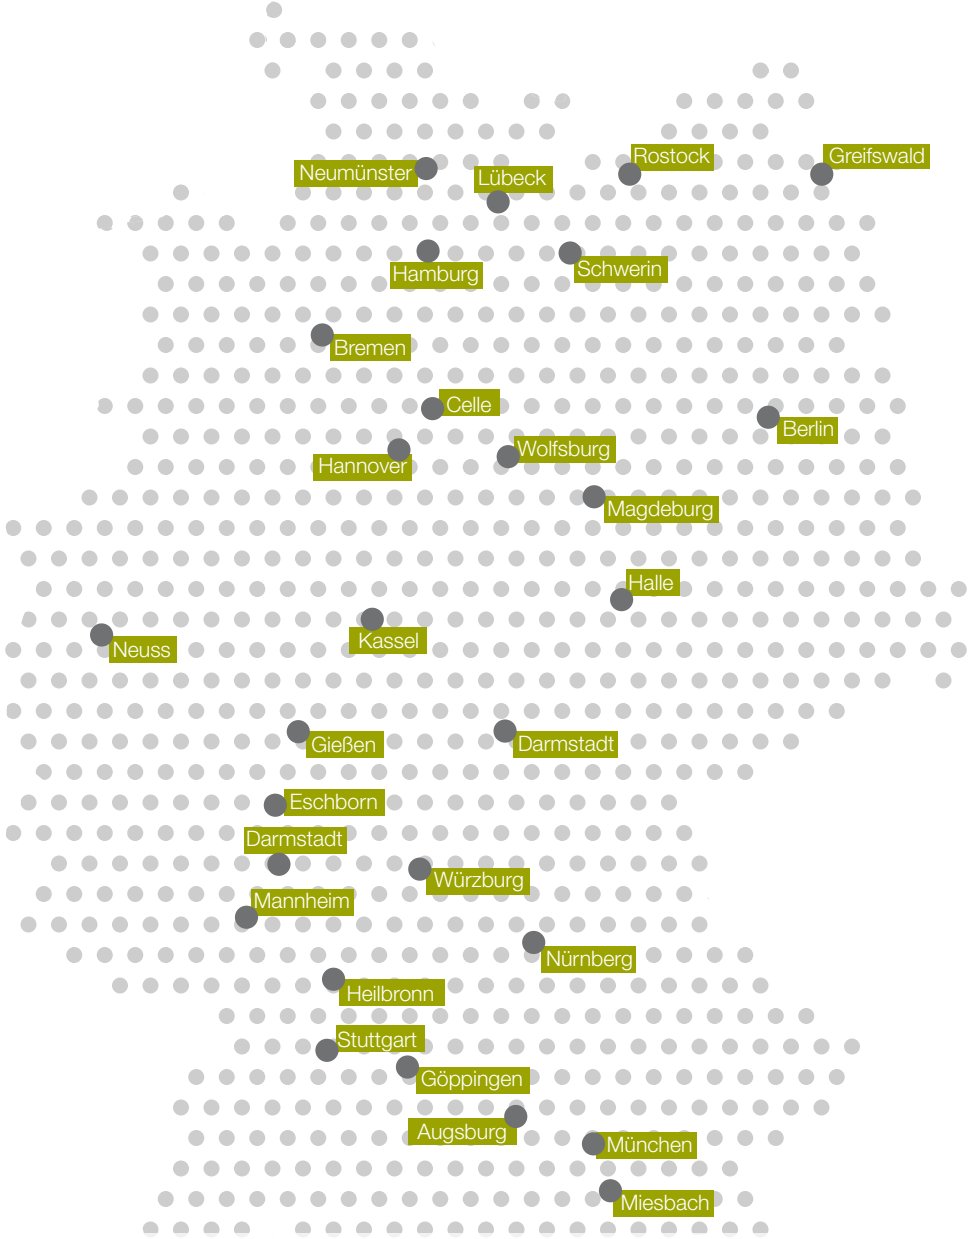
Rostock
Greifswald
Neumünster
Lübeck
Hamburg
Schwerin
Bremen
Celle
Berlin
Hannover
Wolfsburg
Magdeburg
Halle
Neuss
Kassel
Gießen
Darmstadt
Eschborn
Darmstadt
Würzburg
Mannheim
Nürnberg
Heilbronn
Stuttgart
Göppingen
Augsburg
München
Miesbach